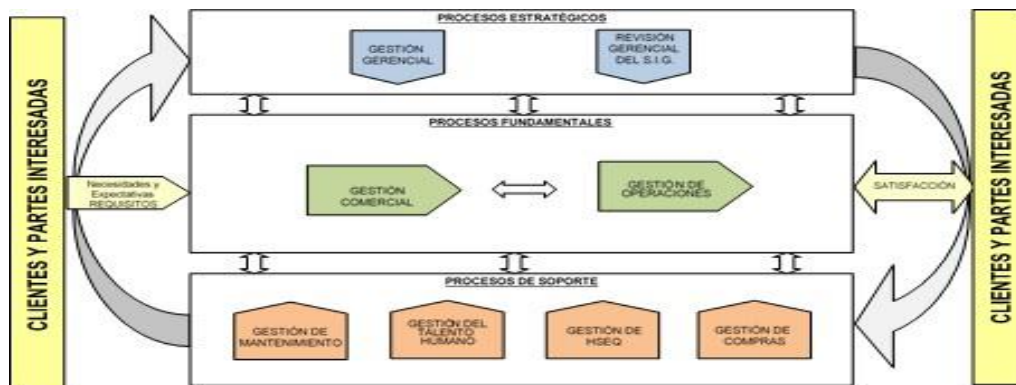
CLIENTES Y PARTES INTERESADAS

PROCESOS ESTRATÉGICOS

GESTIÓN GERENCIAL

REVISIÓN GERENCIAL DEL S.I.G.

PROCESOS FUNDAMENTALES

Necesidades y Expectativas REQUISITOS

GESTIÓN COMERCIAL

GESTIÓN DE OPERACIONES

SATISFACCIÓN

PROCESOS DE SOPORTE

GESTIÓN DE MANTENIMIENTO

GESTIÓN DEL TALENTO HUMANO

GESTIÓN DE HSEQ

GESTIÓN DE COMPRAS

CLIENTES Y PARTES INTERESADAS